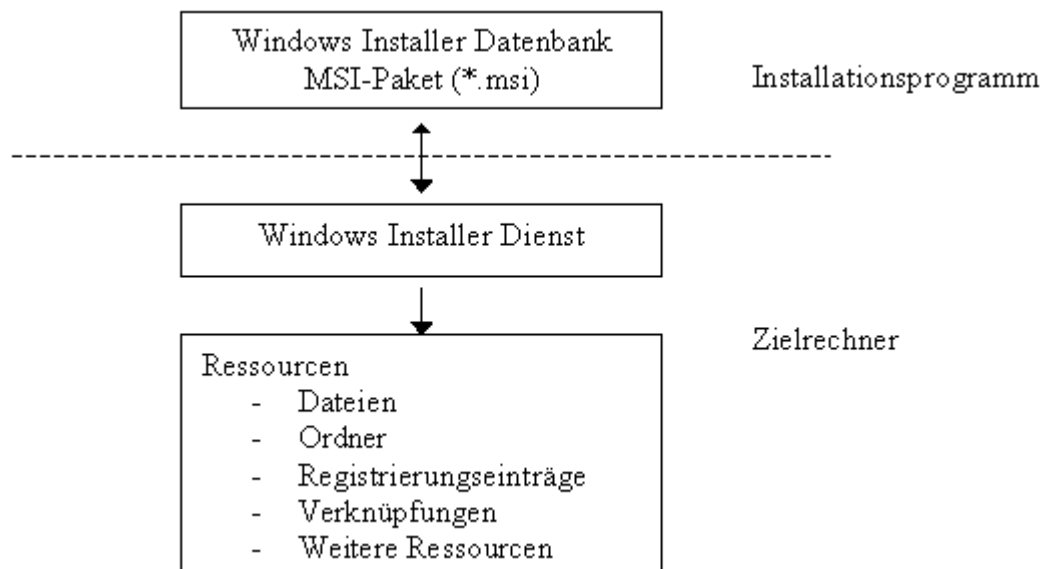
Windows Installer Datenbank
MSI-Paket (*.msi)

Installationsprogramm

Windows Installer Dienst

Zielrechner

Ressourcen
- Dateien
- Ordner
- Registrierungseinträge
- Verknüpfungen
- Weitere Ressourcen